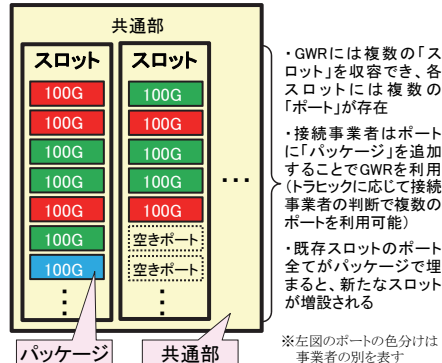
共通部

スロット

100G
100G
100G
100G
100G
100G
100G
⋮

スロット

100G
100G
100G
100G
100G
空きポート
空きポート
⋮

・・・

パッケージ

共通部

・GWRには複数の「スロット」を収容でき、各スロットには複数の「ポート」が存在

・接続事業者はポートに「パッケージ」を追加することでGWRを利用（トラヒックに応じて接続事業者の判断で複数のポートを利用可能）

・既存スロットのポート全てがパッケージで埋まると、新たなスロットが増設される

※左図のポートの色分けは事業者の別を表す